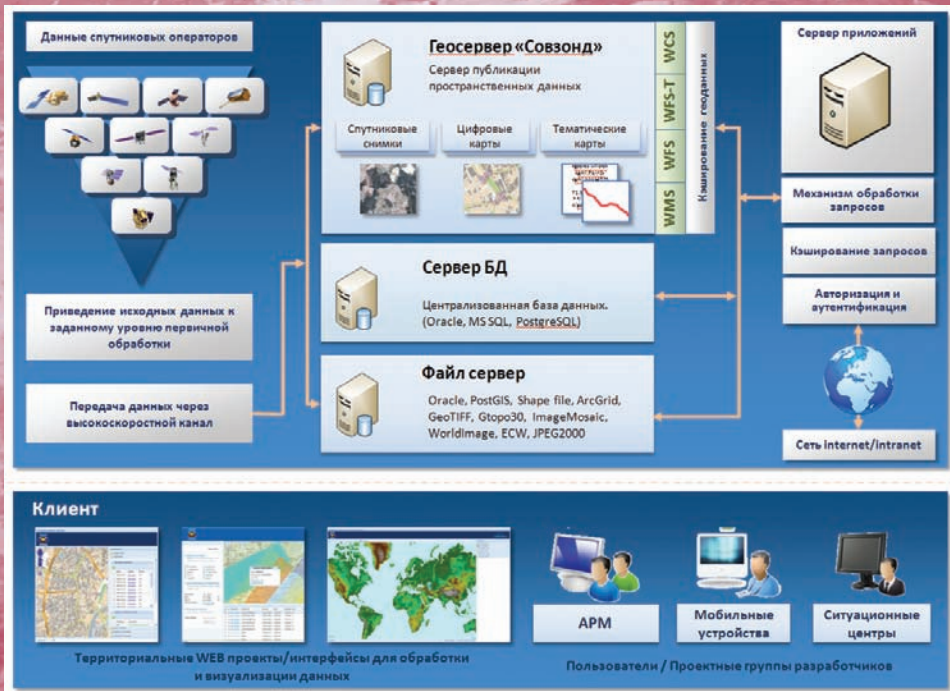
Данные спутниковых операторов

Приведение исходных данных к заданному уровню первичной обработки

Передача данных через высокоскоростной канал

Геосервер «Совзонд»

Сервер публикации пространственных данных

Спутниковые снимки

Цифровые карты

Тематические карты

WCS

WFS-T

WFS

WMS

Кэширование геоданных

Сервер БД

Централизованная база данных. (Oracle, MS SQL, PostgreSQL)

Файл сервер

Oracle, PostGIS, Shape file, ArcGrid, GeoTIFF, Gtopo30, ImageMosaic, WorldImage, ECW, JPEG2000

Сервер приложений

Механизм обработки запросов

Кэширование запросов

Авторизация и аутентификация

Сеть Internet/Intranet

Клиент

Территориальные WEB проекты/интерфейсы для обработки и визуализации данных

АРМ

Мобильные устройства

Ситуационные центры

Пользователи / Проектные группы разработчиков